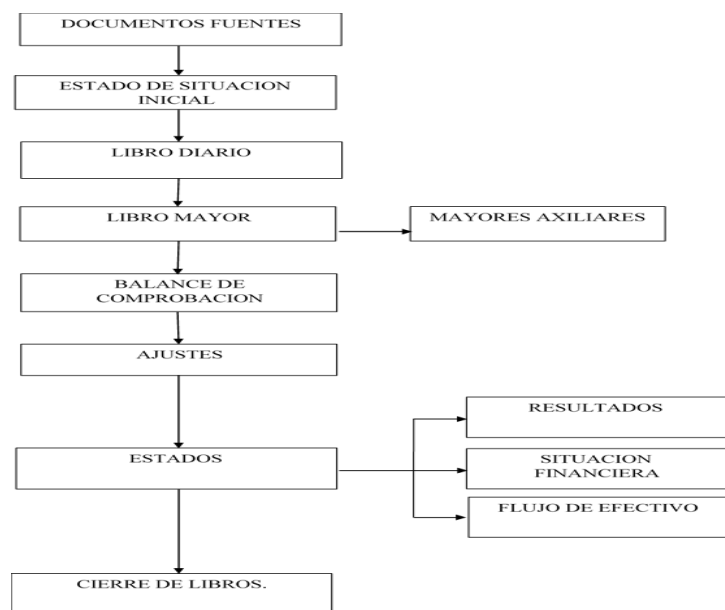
DOCUMENTOS FUENTES

ESTADO DE SITUACION INICIAL

LIBRO DIARIO

LIBRO MAYOR

MAYORES AXILIARES

BALANCE DE COMPROBACION

AJUSTES

ESTADOS

RESULTADOS

SITUACION FINANCIERA

FLUJO DE EFECTIVO

CIERRE DE LIBROS.